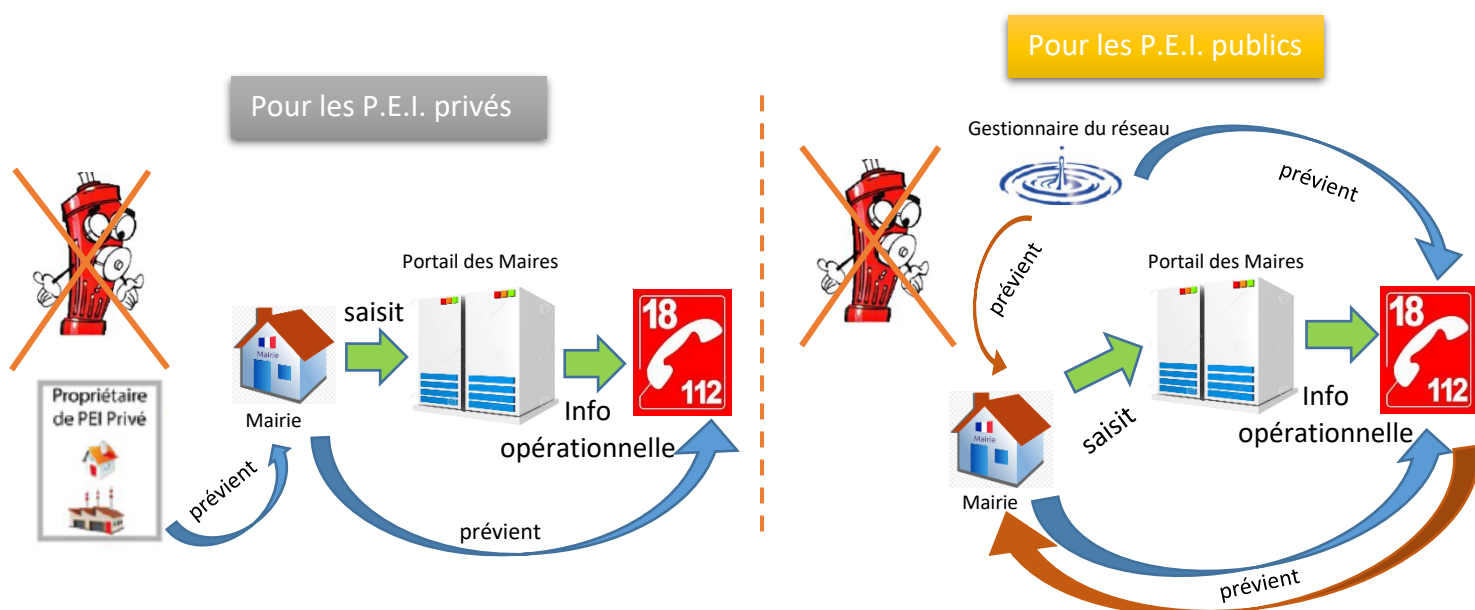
Pour les P.E.I. privés

Propriétaire de PEI Privé

prévient

Mairie

Mairie

saisit

Portail des Maires

18

112

Info opérationnelle

prévient

Pour les P.E.I. publics

Gestionnaire du réseau

prévient

prévient

Portail des Maires

18

112

Mairie

Mairie

saisit

Info opérationnelle

prévient